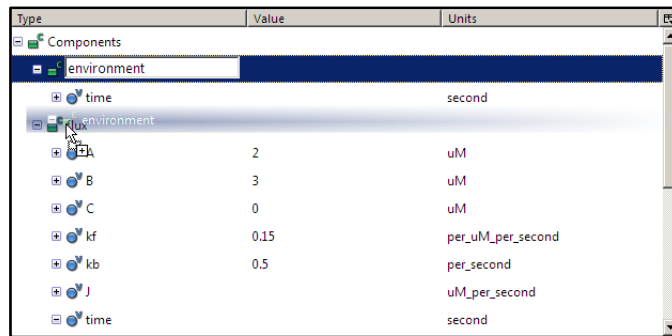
| Type | Value | Units |
|---|---|---|
| Components | | |
| environment | | |
| time | | second |
| flux environment | | |
| A | 2 | uM |
| B | 3 | uM |
| C | 0 | uM |
| kf | 0.15 | per_uM_per_second |
| kb | 0.5 | per_second |
| J | | uM_per_second |
| time | | second |